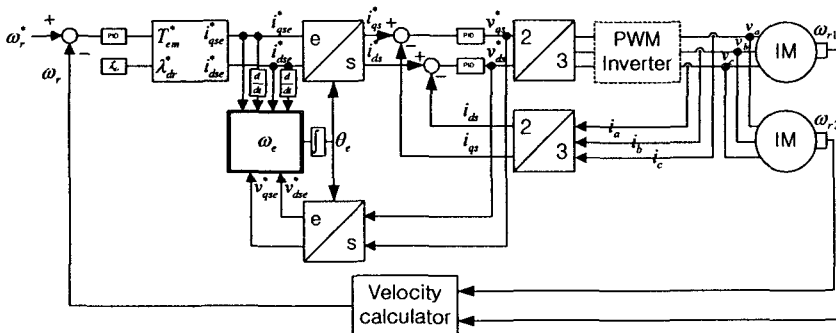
$\omega_r^*$ + − $\omega_r$ PID $\lambda_r$ $T_{em}^*$ $\lambda_{dr}^*$ $i_{qse}^*$ $i_{dse}^*$ $i_{qse}^*$ $i_{dse}^*$ e s $i_{qs}^*$ $i_{ds}^*$ + − + − PID PID $v_{qs}^*$ $v_{ds}^*$ 2 3 PWM Inverter $v_a$ $v_b$ $v_c$ IM $\omega_{r1}$ IM $\omega_{r2}$ $\frac{d}{dt}$ $\frac{d}{dt}$ $\frac{d}{dt}$ $\omega_e$ $\int$ $\theta_e$ $i_{ds}$ $i_{qs}$ 2 3 $i_a$ $i_b$ $i_c$ $v_{qse}^*$ $v_{dse}^*$ e s

Velocity calculator